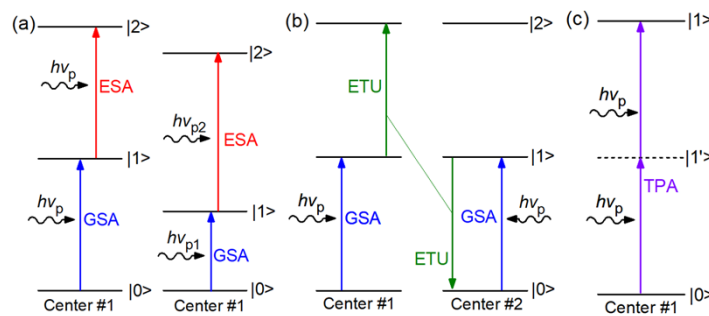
(a)

|2>

$h\nu_p$

ESA

|1>

$h\nu_p$

GSA

|0>

Center #1

|2>

$h\nu_{p2}$

ESA

|1>

$h\nu_{p1}$

GSA

|0>

Center #1

(b)

|2>

ETU

$h\nu_p$

GSA

Center #1

|1>

ETU

GSA

$h\nu_p$

|0>

Center #2

(c)

|1>

$h\nu_p$

|1'>

$h\nu_p$

TPA

|0>

Center #1